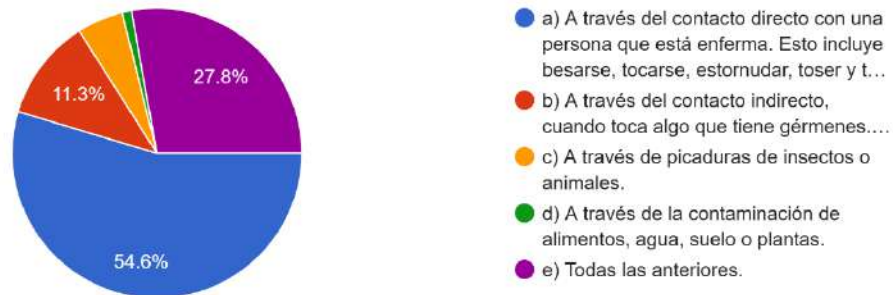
27.8%

11.3%

54.6%

a) A través del contacto directo con una persona que está enferma. Esto incluye besarse, tocarse, estornudar, toser y t…

b) A través del contacto indirecto, cuando toca algo que tiene gérmenes.…

c) A través de picaduras de insectos o animales.

d) A través de la contaminación de alimentos, agua, suelo o plantas.

e) Todas las anteriores.